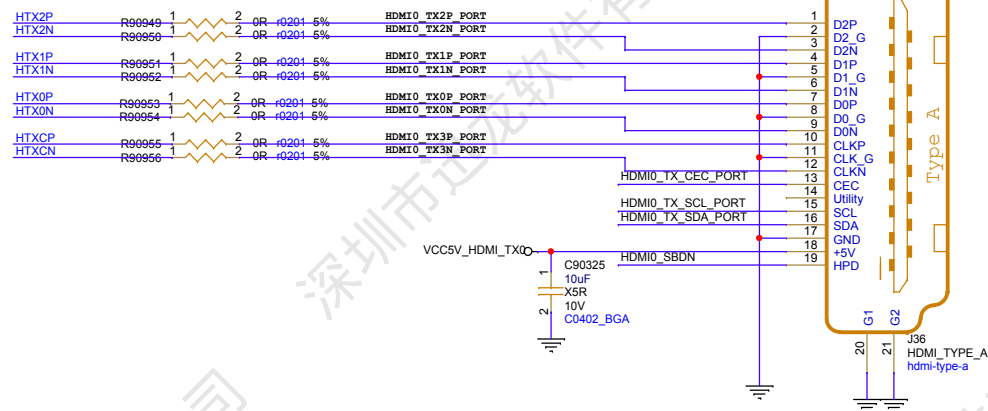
HTX2P R90949 1 2 0R r0201 5% HDMI0_TX2P_PORT 1 D2P
HTX2N R90950 1 2 0R r0201 5% HDMI0_TX2N_PORT 2 D2_G
3 D2N
HTX1P R90951 1 2 0R r0201 5% HDMI0_TX1P_PORT 4 D1P
HTX1N R90952 1 2 0R r0201 5% HDMI0_TX1N_PORT 5 D1_G
6 D1N
HTX0P R90953 1 2 0R r0201 5% HDMI0_TX0P_PORT 7 D0P
HTX0N R90954 1 2 0R r0201 5% HDMI0_TX0N_PORT 8 D0_G
9 D0N
HTXCP R90955 1 2 0R r0201 5% HDMI0_TX3P_PORT 10 CLKP
HTXCN R90956 1 2 0R r0201 5% HDMI0_TX3N_PORT 11 CLK_G
12 CLKN
HDMI0_TX_CEC_PORT 13 CEC
14 Utility
HDMI0_TX_SCL_PORT 15 SCL
HDMI0_TX_SDA_PORT 16 SDA
17 GND
VCC5V_HDMI_TX0 18 +5V
HDMI0_SBDN 19 HPD
C90325
1
10uF
X5R
10V
2
C0402_BGA
Type A
G1 G2
20 21
J36
HDMI_TYPE_A
hdmi-type-a
深圳市迅龙软件有限公司